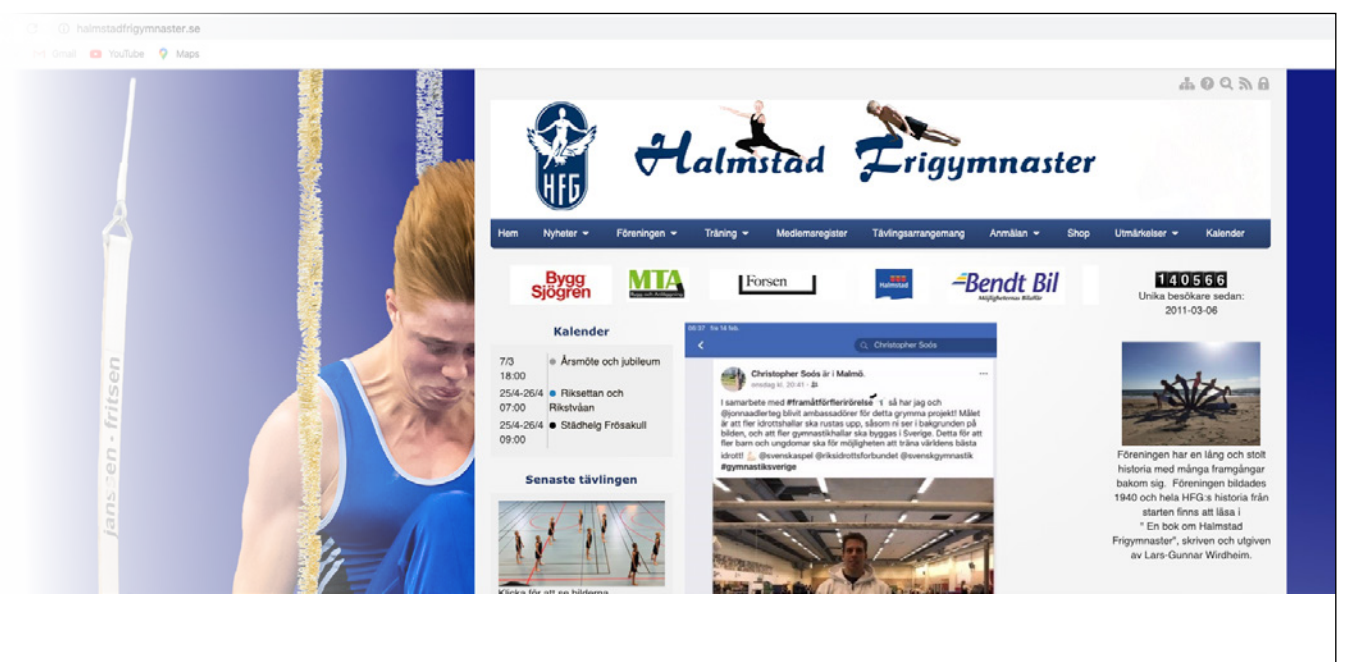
halmstadfrigymnaster.se

Gmail YouTube Maps

HFG

Halmstad Frigymnaster

Hem Nyheter Föreningen Träning Medlemsregister Tävlingsarrangemang Anmälan Shop Utmärkelser Kalender

Bygg Sjögren MTA Forsen Halmstad Bendt Bil

140566
Unika besökare sedan:
2011-03-06

Kalender

7/3 18:00 Årsmöte och jubileum
25/4-26/4 07:00 Riksettan och Rikstvåan
25/4-26/4 09:00 Städhelg Frösakull

Senaste tävlingen

Klicka för att se bilderna

Christopher Soós

Christopher Soós är i Malmö.
onsdag kl. 20:41

I samarbete med #framåtförflerrörelse så har jag och @jonnaadlerteg blivit ambassadörer för detta grymma projekt! Målet är att fler idrottshallar ska rustas upp, såsom ni ser i bakgrunden på bilden, och att fler gymnastikhallar ska byggas i Sverige. Detta för att fler barn och ungdomar ska för möjligheten att träna världens bästa idrott! @svenskaspel @riksidrottsforbundet @svenskgymnastik #gymnastiksverige

Föreningen har en lång och stolt historia med många framgångar bakom sig. Föreningen bildades 1940 och hela HFG:s historia från starten finns att läsa i " En bok om Halmstad Frigymnaster", skriven och utgiven av Lars-Gunnar Wirdheim.

janssen-fritsen